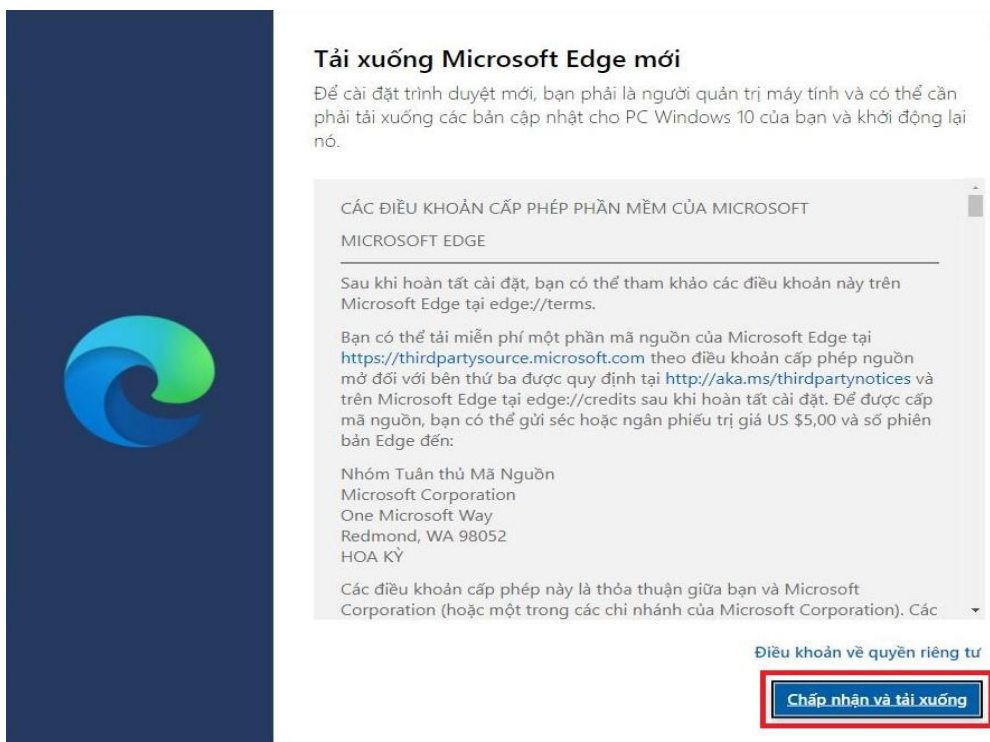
Tải xuống Microsoft Edge mới

Để cài đặt trình duyệt mới, bạn phải là người quản trị máy tính và có thể cần phải tải xuống các bản cập nhật cho PC Windows 10 của bạn và khởi động lại nó.

CÁC ĐIỀU KHOẢN CẤP PHÉP PHẦN MỀM CỦA MICROSOFT

MICROSOFT EDGE

Sau khi hoàn tất cài đặt, bạn có thể tham khảo các điều khoản này trên Microsoft Edge tại edge://terms.

Bạn có thể tải miễn phí một phần mã nguồn của Microsoft Edge tại https://thirdpartysource.microsoft.com theo điều khoản cấp phép nguồn mở đối với bên thứ ba được quy định tại http://aka.ms/thirdpartynotices và trên Microsoft Edge tại edge://credits sau khi hoàn tất cài đặt. Để được cấp mã nguồn, bạn có thể gửi séc hoặc ngân phiếu trị giá US $5,00 và số phiên bản Edge đến:

Nhóm Tuân thủ Mã Nguồn
Microsoft Corporation
One Microsoft Way
Redmond, WA 98052
HOA KỲ

Các điều khoản cấp phép này là thỏa thuận giữa bạn và Microsoft Corporation (hoặc một trong các chi nhánh của Microsoft Corporation). Các

Điều khoản về quyền riêng tư

Chấp nhận và tải xuống